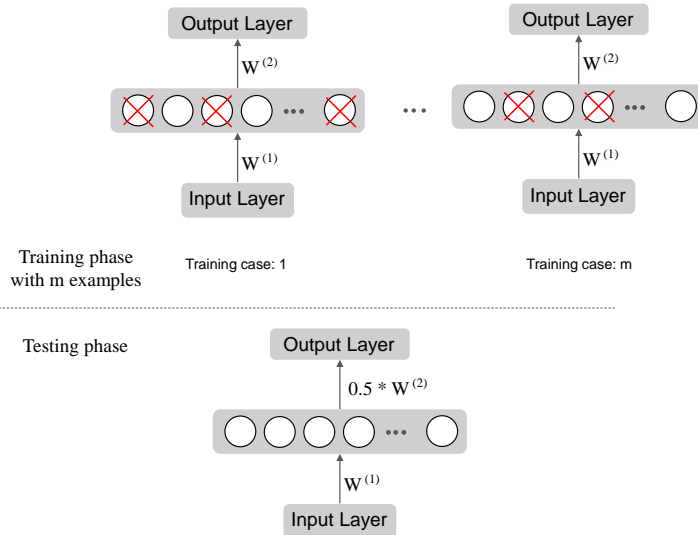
Output Layer

$W^{(2)}$

$W^{(1)}$

Input Layer

Output Layer

$W^{(2)}$

$W^{(1)}$

Input Layer

Training phase with m examples

Training case: 1

Training case: m

Testing phase

Output Layer

$0.5 * W^{(2)}$

$W^{(1)}$

Input Layer